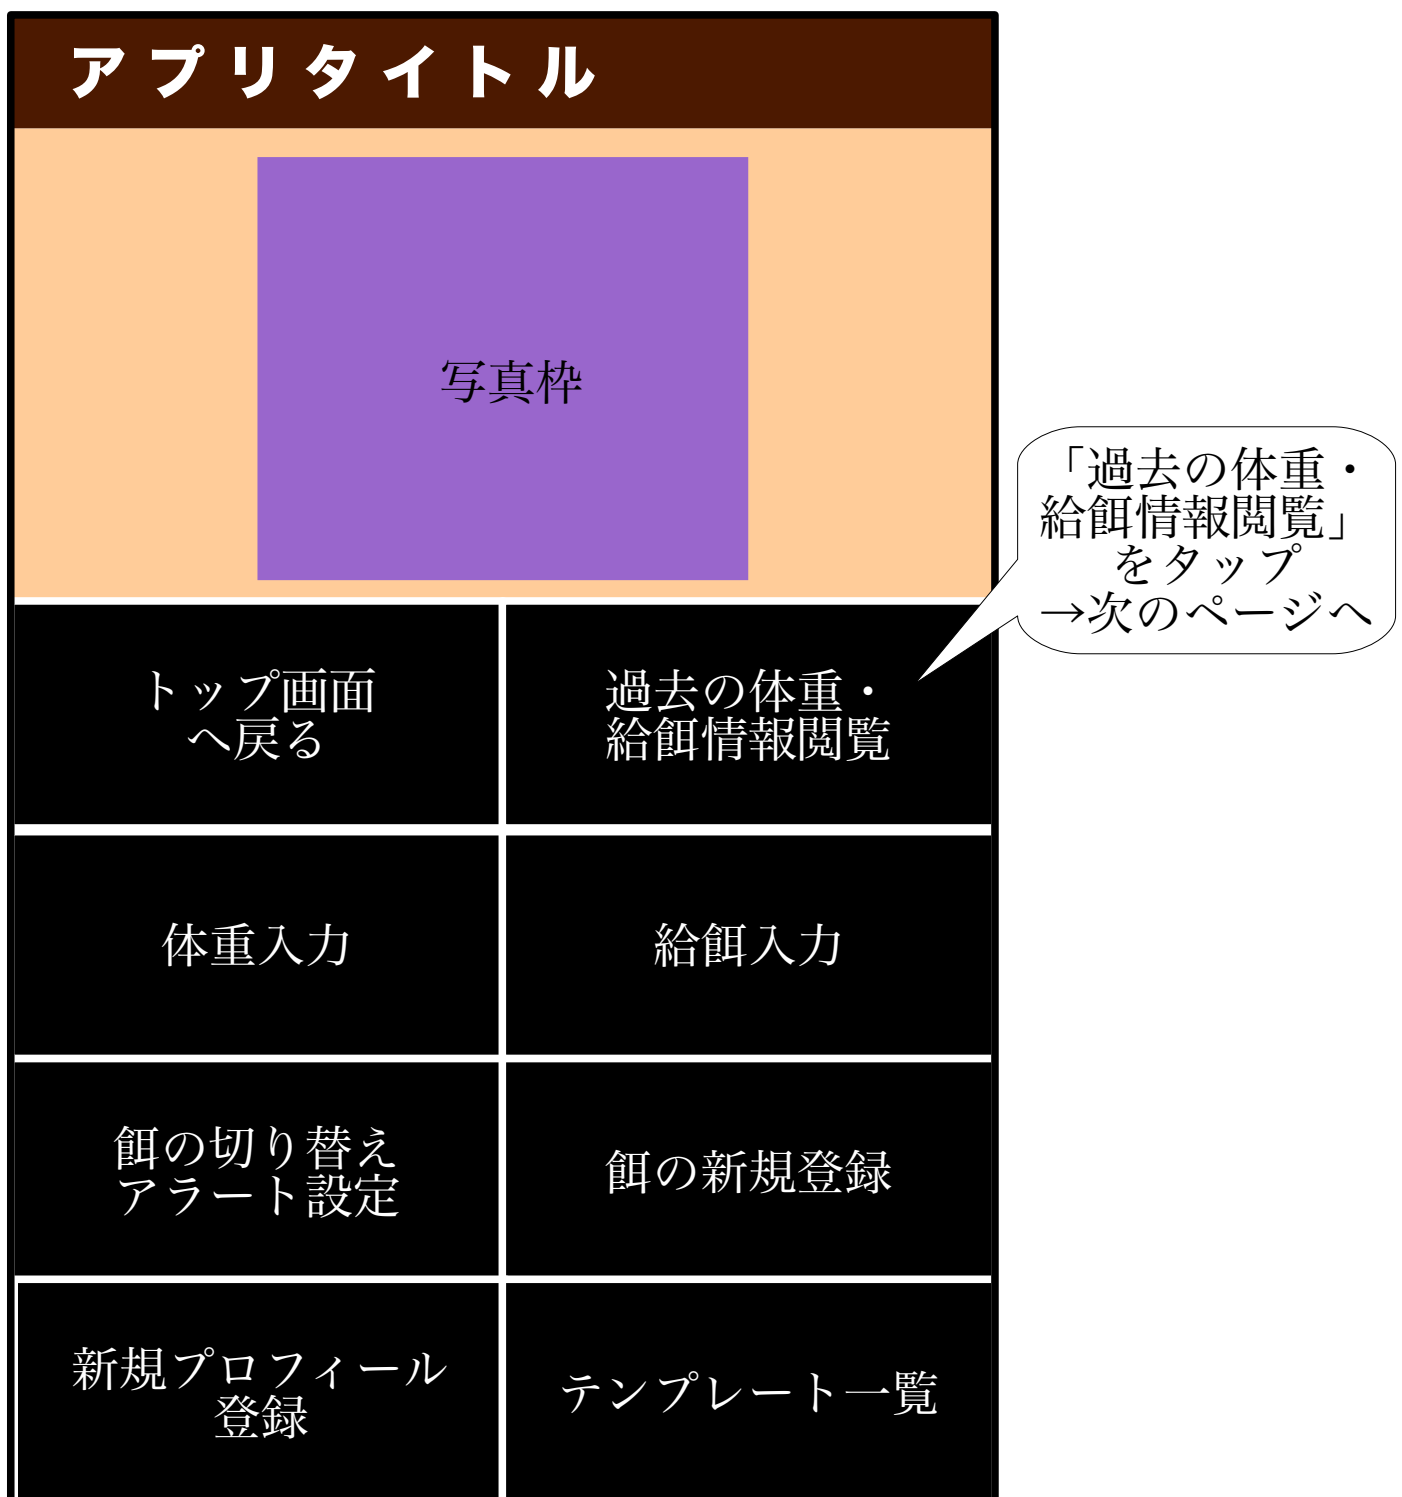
アプリタイトル

写真枠

「過去の体重・給餌情報閲覧」をタップ→次のページへ

トップ画面へ戻る

過去の体重・給餌情報閲覧

体重入力

給餌入力

餌の切り替えアラート設定

餌の新規登録

新規プロフィール登録

テンプレート一覧